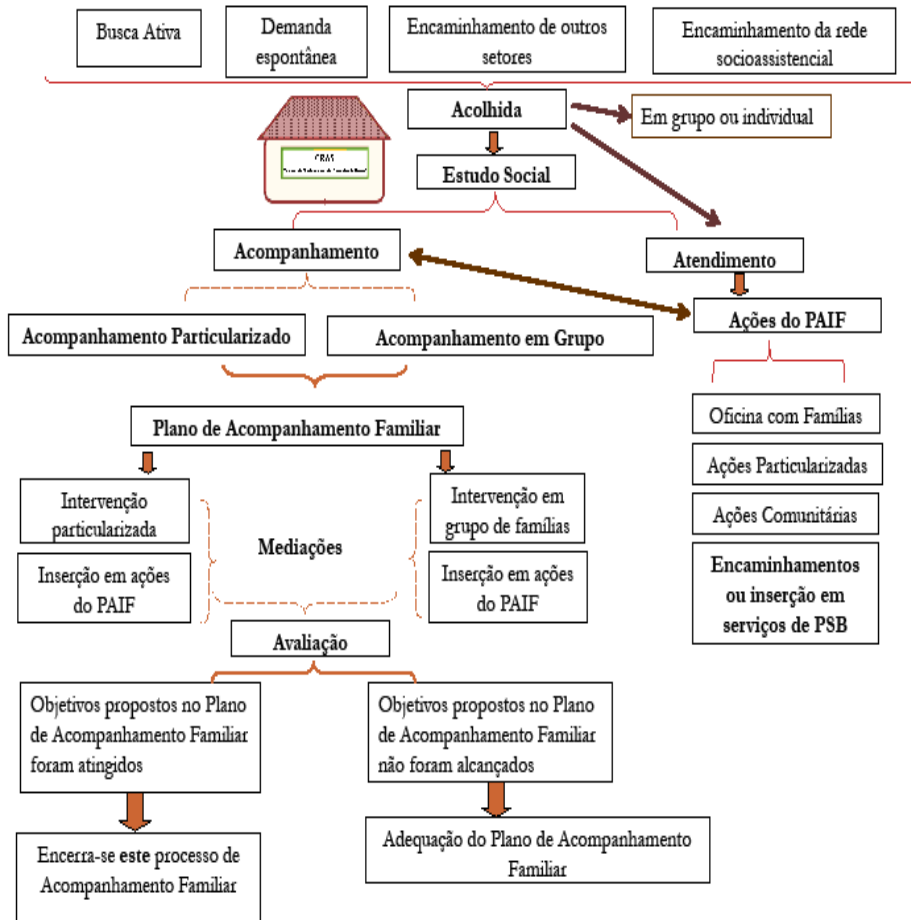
Busca Ativa

Demanda espontânea

Encaminhamento de outros setores

Encaminhamento da rede socioassistencial

CRAS
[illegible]

Acolhida

Em grupo ou individual

Estudo Social

Acompanhamento

Atendimento

Acompanhamento Particularizado

Acompanhamento em Grupo

Ações do PAIF

Plano de Acompanhamento Familiar

Oficina com Famílias

Ações Particularizadas

Ações Comunitárias

Encaminhamentos ou inserção em serviços de PSB

Intervenção particularizada

Inserção em ações do PAIF

Mediações

Intervenção em grupo de famílias

Inserção em ações do PAIF

Avaliação

Objetivos propostos no Plano de Acompanhamento Familiar foram atingidos

Objetivos propostos no Plano de Acompanhamento Familiar não foram alcançados

Encerra-se este processo de Acompanhamento Familiar

Adequação do Plano de Acompanhamento Familiar